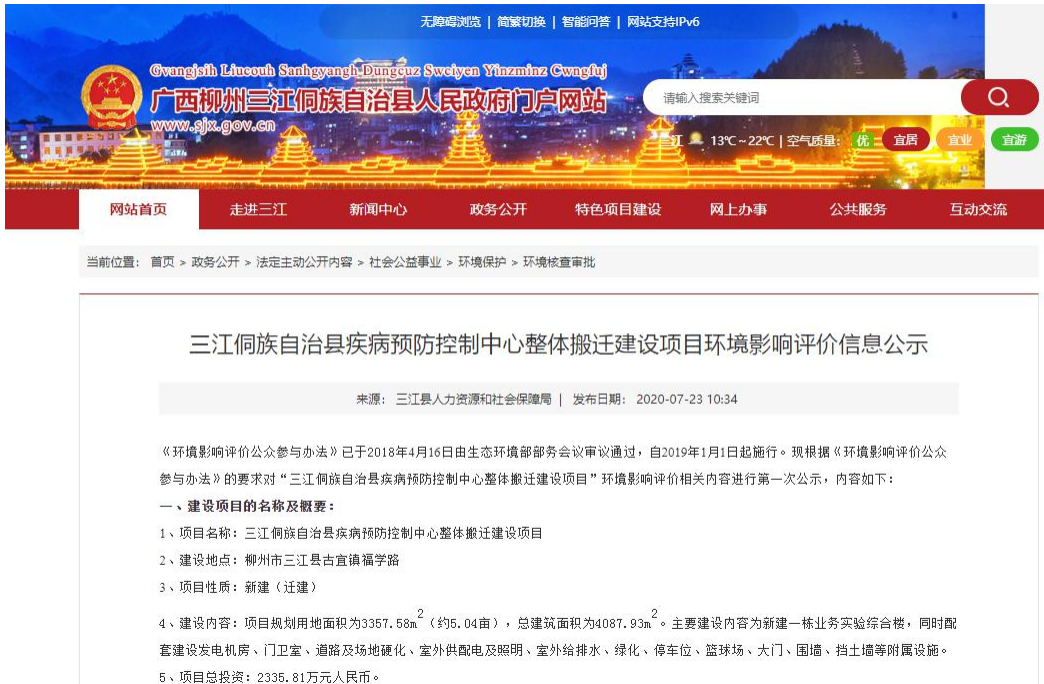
无障碍浏览 | 简繁切换 | 智能问答 | 网站支持IPv6

Gvangjsih Liucouh Sanhgyangh Dungcuz Sweiyen Yinzminz Cwngfuj
广西柳州三江侗族自治县人民政府门户网站
www.sjx.gov.cn

请输入搜索关键词

三江 13℃～22℃ | 空气质量: 优 宜居 宜业 宜游

网站首页 走进三江 新闻中心 政务公开 特色项目建设 网上办事 公共服务 互动交流

当前位置: 首页 > 政务公开 > 法定主动公开内容 > 社会公益事业 > 环境保护 > 环境核查审批

三江侗族自治县疾病预防控制中心整体搬迁建设项目环境影响评价信息公示

来源: 三江县人力资源和社会保障局 | 发布日期: 2020-07-23 10:34

《环境影响评价公众参与办法》已于2018年4月16日由生态环境部部务会议审议通过，自2019年1月1日起施行。现根据《环境影响评价公众参与办法》的要求对“三江侗族自治县疾病预防控制中心整体搬迁建设项目”环境影响评价相关内容进行第一次公示，内容如下:

一、建设项目的名称及概要:

1、项目名称: 三江侗族自治县疾病预防控制中心整体搬迁建设项目

2、建设地点: 柳州市三江县古宜镇福学路

3、项目性质: 新建（迁建）

4、建设内容: 项目规划用地面积为3357.58m$^2$（约5.04亩），总建筑面积为4087.93m$^2$。主要建设内容为新建一栋业务实验综合楼，同时配套建设发电机房、门卫室、道路及场地硬化、室外供配电及照明、室外给排水、绿化、停车位、篮球场、大门、围墙、挡土墙等附属设施。

5、项目总投资: 2335.81万元人民币。